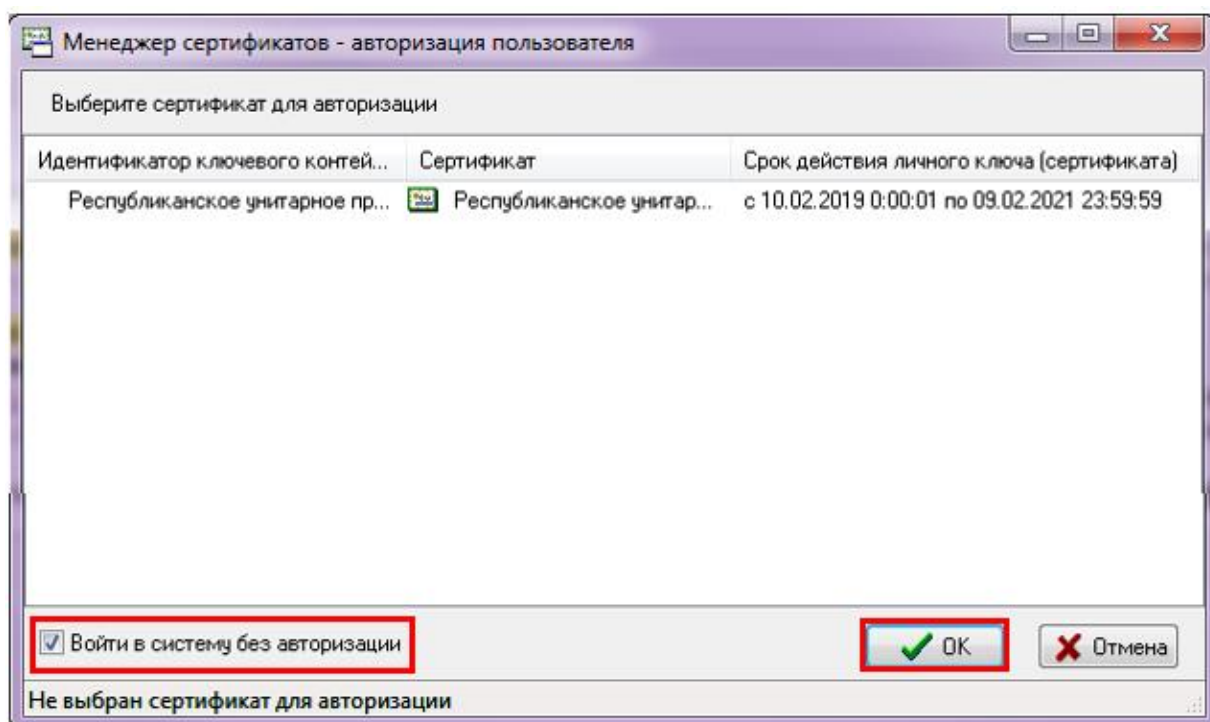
Менеджер сертификатов - авторизация пользователя

Выберите сертификат для авторизации

| Идентификатор ключевого контей... | Сертификат | Срок действия личного ключа (сертификата) |
|---|---|---|
| Республиканское унитарное пр... | Республиканское унитар... | с 10.02.2019 0:00:01 по 09.02.2021 23:59:59 |

Войти в систему без авторизации

OK

Отмена

Не выбран сертификат для авторизации